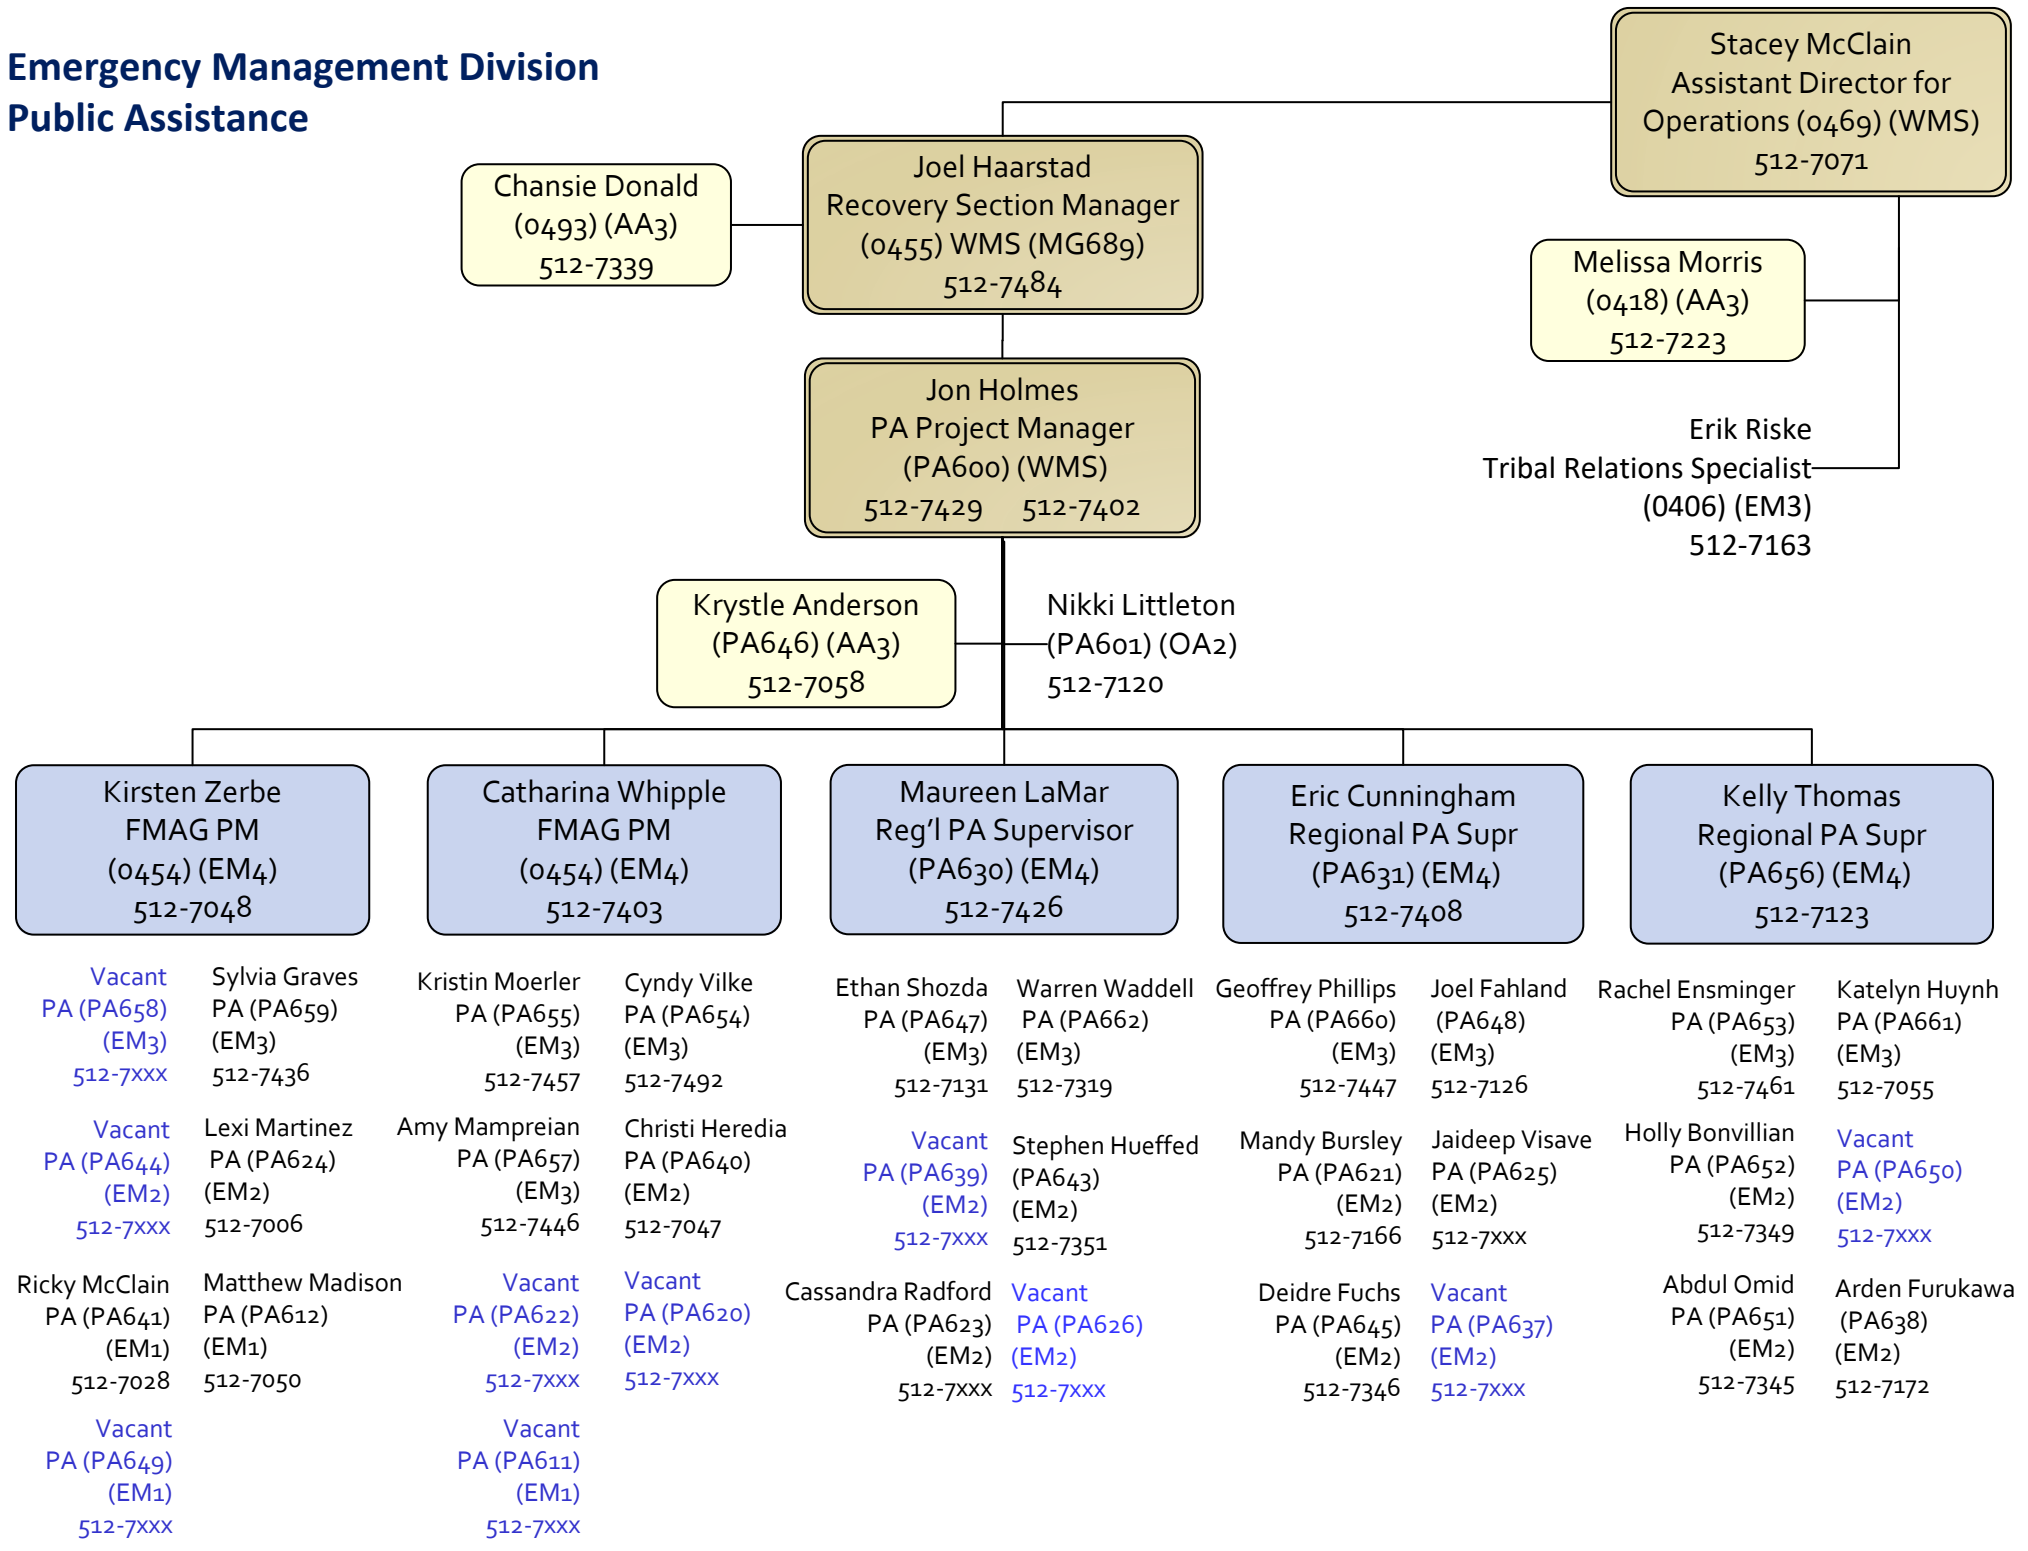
Emergency Management Division
Public Assistance

Stacey McClain
Assistant Director for Operations (0469) (WMS)
512-7071

Chansie Donald
(0493) (AA3)
512-7339

Joel Haarstad
Recovery Section Manager
(0455) WMS (MG689)
512-7484

Melissa Morris
(0418) (AA3)
512-7223

Jon Holmes
PA Project Manager
(PA600) (WMS)
512-7429 512-7402

Erik Riske
Tribal Relations Specialist
(0406) (EM3)
512-7163

Krystle Anderson
(PA646) (AA3)
512-7058

Nikki Littleton
(PA601) (OA2)
512-7120

Kirsten Zerbe
FMAG PM
(0454) (EM4)
512-7048

Catharina Whipple
FMAG PM
(0454) (EM4)
512-7403

Maureen LaMar
Reg'l PA Supervisor
(PA630) (EM4)
512-7426

Eric Cunningham
Regional PA Supr
(PA631) (EM4)
512-7408

Kelly Thomas
Regional PA Supr
(PA656) (EM4)
512-7123

Vacant
PA (PA658)
(EM3)
512-7xxx

Sylvia Graves
PA (PA659)
(EM3)
512-7436

Vacant
PA (PA644)
(EM2)
512-7xxx

Lexi Martinez
PA (PA624)
(EM2)
512-7006

Ricky McClain
PA (PA641)
(EM1)
512-7028

Matthew Madison
PA (PA612)
(EM1)
512-7050

Vacant
PA (PA649)
(EM1)
512-7xxx

Kristin Moerler
PA (PA655)
(EM3)
512-7457

Cyndy Vilke
PA (PA654)
(EM3)
512-7492

Amy Mampreian
PA (PA657)
(EM3)
512-7446

Christi Heredia
PA (PA640)
(EM2)
512-7047

Vacant
PA (PA622)
(EM2)
512-7xxx

Vacant
PA (PA620)
(EM2)
512-7xxx

Vacant
PA (PA611)
(EM1)
512-7xxx

Ethan Shozda
PA (PA647)
(EM3)
512-7131

Warren Waddell
PA (PA662)
(EM3)
512-7319

Vacant
PA (PA639)
(EM2)
512-7xxx

Stephen Hueffed
(PA643)
(EM2)
512-7351

Cassandra Radford
PA (PA623)
(EM2)
512-7xxx

Vacant
PA (PA626)
(EM2)
512-7xxx

Geoffrey Phillips
PA (PA660)
(EM3)
512-7447

Joel Fahland
(PA648)
(EM3)
512-7126

Mandy Bursley
PA (PA621)
(EM2)
512-7166

Jaideep Visave
PA (PA625)
(EM2)
512-7xxx

Deidre Fuchs
PA (PA645)
(EM2)
512-7346

Vacant
PA (PA637)
(EM2)
512-7xxx

Rachel Ensminger
PA (PA653)
(EM3)
512-7461

Katelyn Huynh
PA (PA661)
(EM3)
512-7055

Holly Bonvillian
PA (PA652)
(EM2)
512-7349

Vacant
PA (PA650)
(EM2)
512-7xxx

Abdul Omid
PA (PA651)
(EM2)
512-7345

Arden Furukawa
(PA638)
(EM2)
512-7172